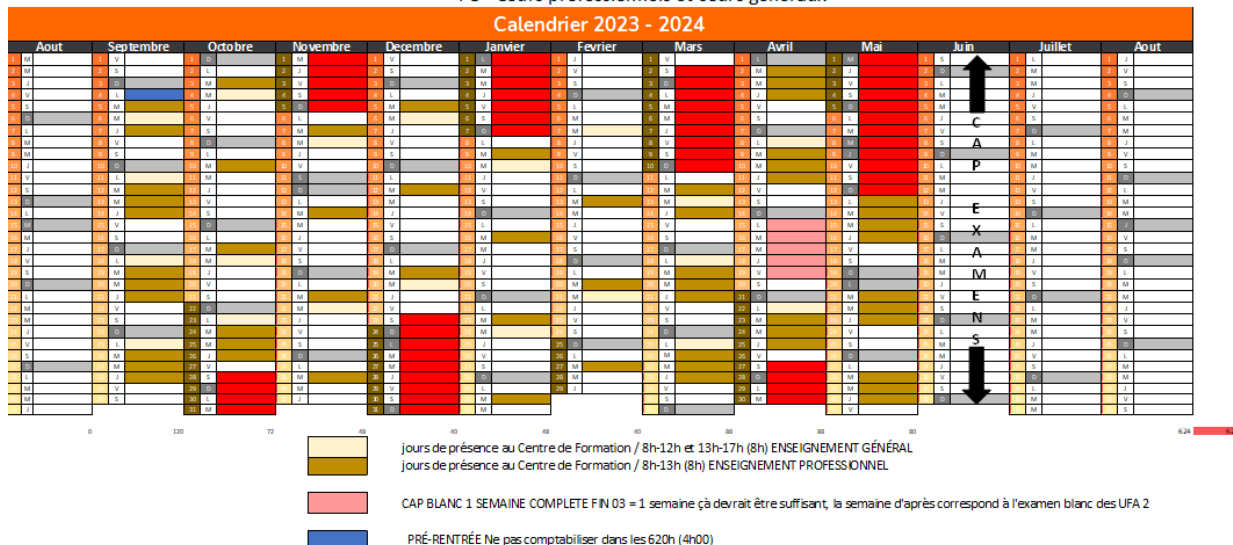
Calendrier 2023 - 2024

| Aout | Septembre | Octobre | Novembre | Decembre | Janvier | Fevrier | Mars | Avril | Mai | Juin | Juillet | Aout |
|---|---|---|---|---|---|---|---|---|---|---|---|---|

C
A
P

E
X
A
M
E
N
S

0 120 72 48 40 48 40 88 88 80 624

jours de présence au Centre de Formation / 8h-12h et 13h-17h (8h) ENSEIGNEMENT GÉNÉRAL
jours de présence au Centre de Formation / 8h-13h (8h) ENSEIGNEMENT PROFESSIONNEL

CAP BLANC 1 SEMAINE COMPLETE FIN 03 = 1 semaine çà devrait être suffisant, la semaine d'après correspond à l'examen blanc des UFA 2

PRÉ-RENTRÉE Ne pas comptabiliser dans les 620h (4h00)